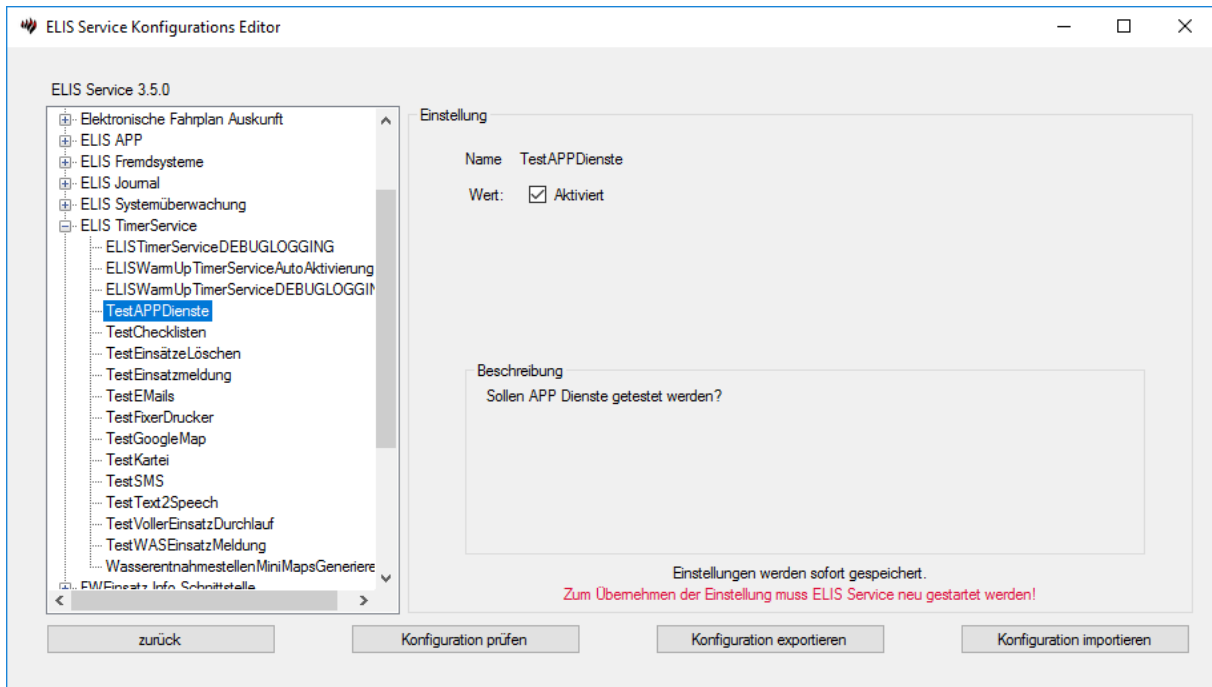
ELIS Service Konfigurations Editor

ELIS Service 3.5.0

Elektronische Fahrplan Auskunft
ELIS APP
ELIS Fremdsysteme
ELIS Journal
ELIS Systemüberwachung
ELIS TimerService
ELISTimerServiceDEBUGLOGGING
ELISWarmUpTimerServiceAutoAktivierung
ELISWarmUpTimerServiceDEBUGLOGGIN
TestAPPDienste
TestChecklisten
TestEinsätzeLöschen
TestEinsatzmeldung
TestEMails
TestFixerDrucker
TestGoogleMap
TestKartei
TestSMS
TestText2Speech
TestVollerEinsatzDurchlauf
TestWASEinsatzMeldung
WasserentnahmestellenMiniMapsGeneriere
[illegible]

Einstellung

Name TestAPPDienste

Wert: Aktiviert

Beschreibung

Sollen APP Dienste getestet werden?

Einstellungen werden sofort gespeichert.

Zum Übernehmen der Einstellung muss ELIS Service neu gestartet werden!

zurück

Konfiguration prüfen

Konfiguration exportieren

Konfiguration importieren